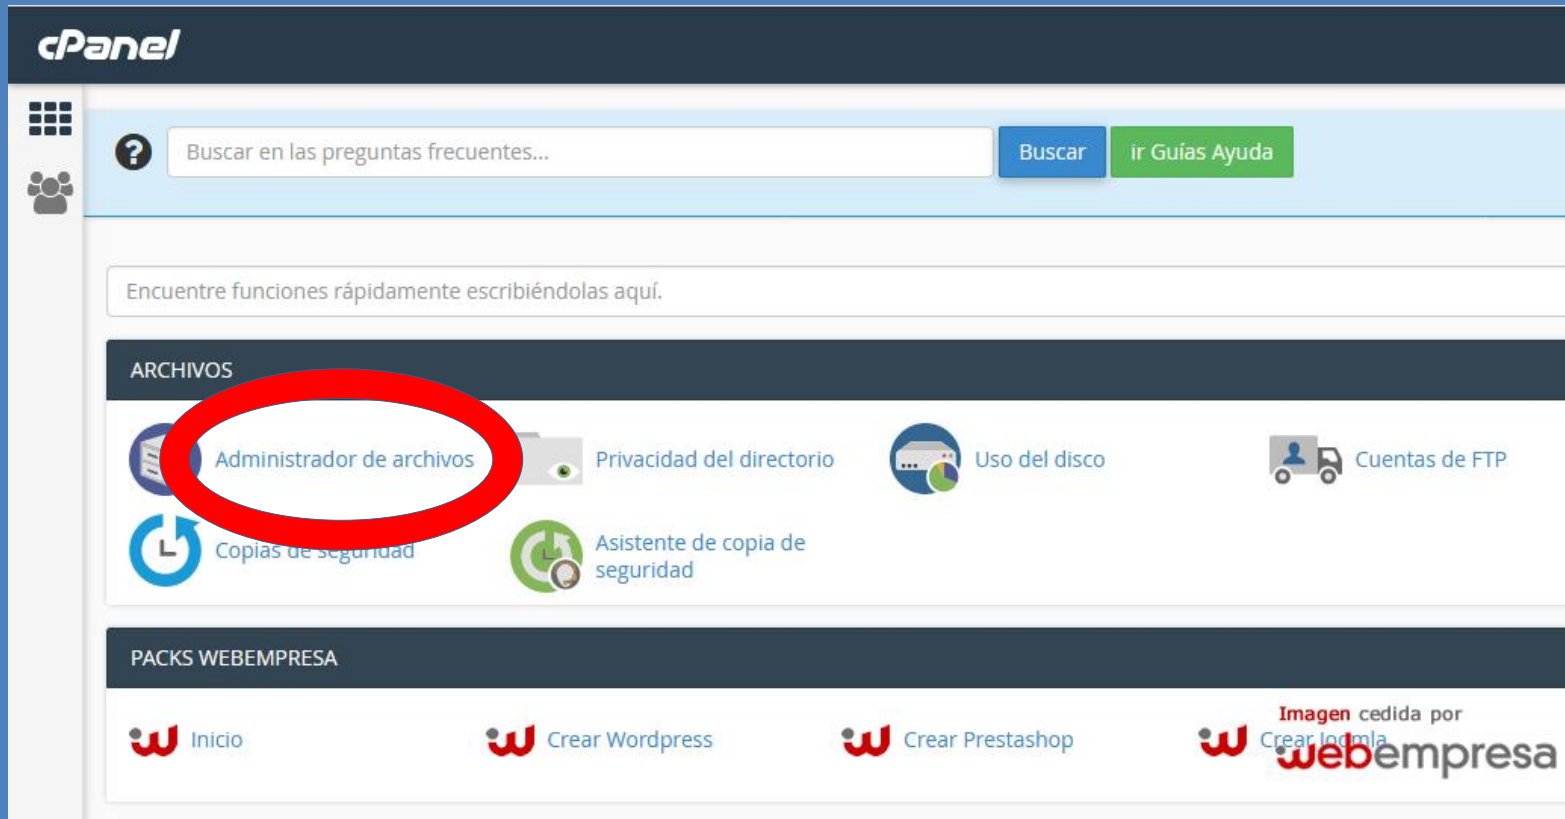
cPanel

Buscar en las preguntas frecuentes...

Buscar

ir Guías Ayuda

Encuentre funciones rápidamente escribiéndolas aquí.

ARCHIVOS

Administrador de archivos

Privacidad del directorio

Uso del disco

Cuentas de FTP

Copias de seguridad

Asistente de copia de seguridad

PACKS WEBEMPRESA

Inicio

Crear Wordpress

Crear Prestashop

Crear Joomla

Imagen cedida por webempresa